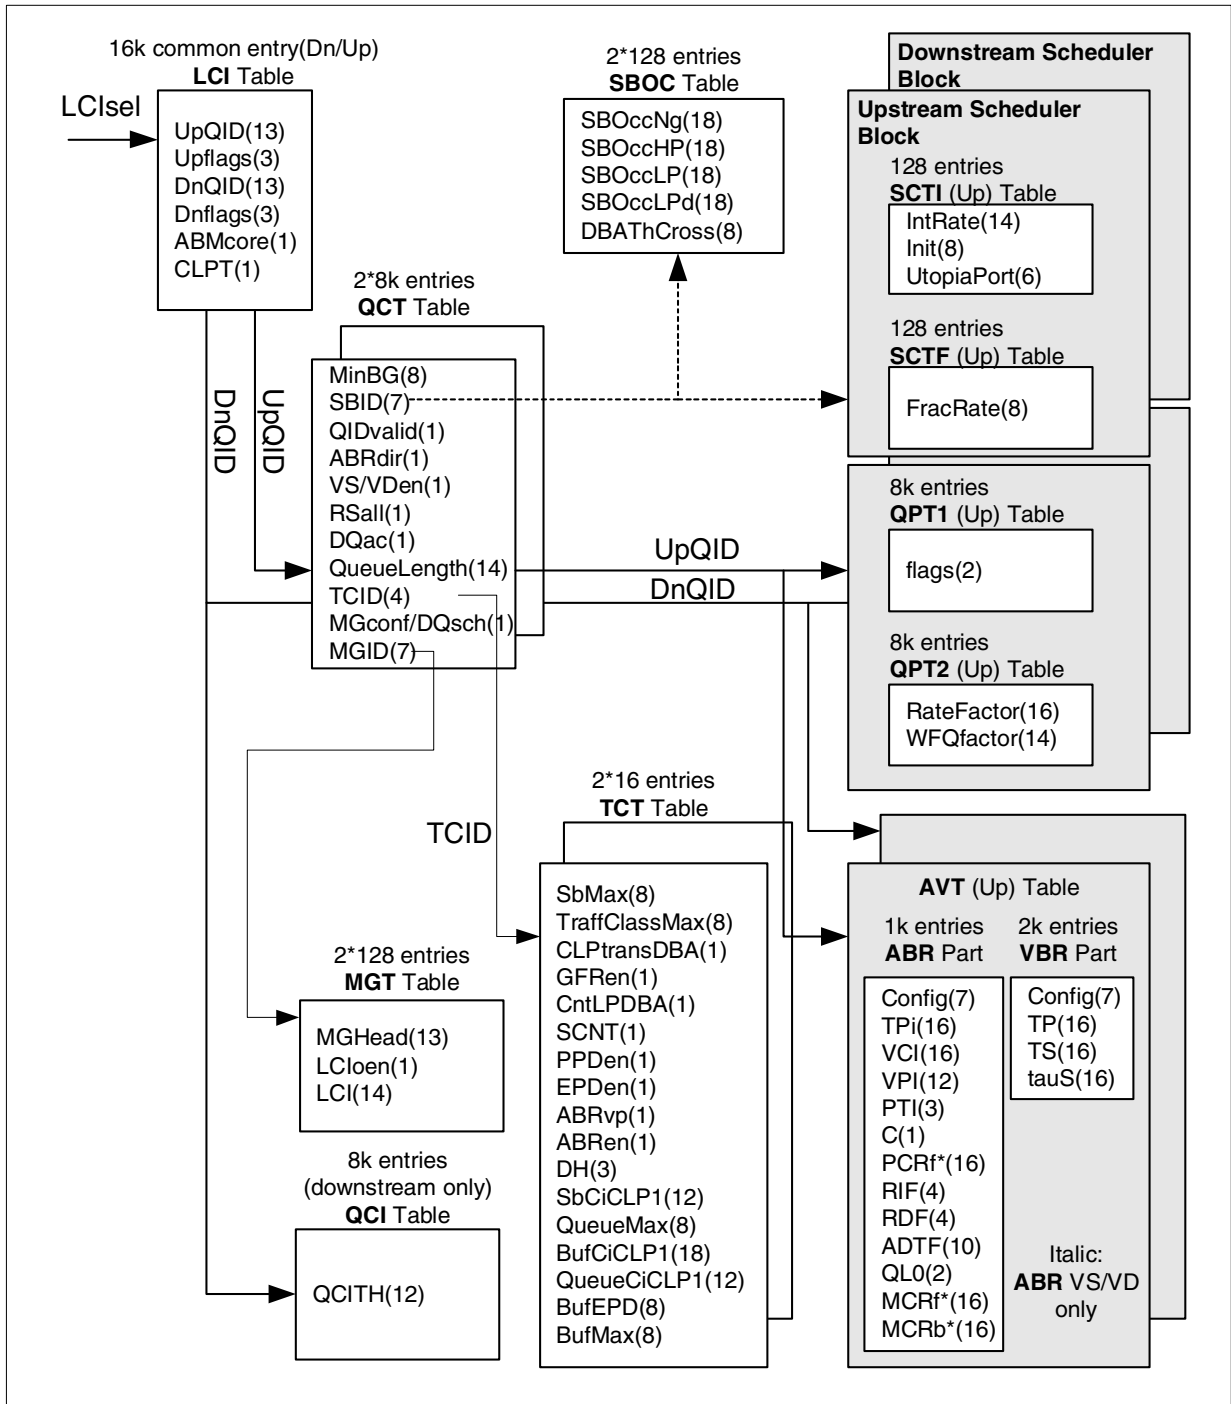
16k common entry(Dn/Up)
**LCI** Table

LCIsel

UpQID(13)
Upflags(3)
DnQID(13)
Dnflags(3)
ABMcore(1)
CLPT(1)

2*128 entries
**SBOC** Table

SBOccNg(18)
SBOccHP(18)
SBOccLP(18)
SBOccLPd(18)
DBAThCross(8)

Downstream Scheduler Block

Upstream Scheduler Block

128 entries
**SCTI** (Up) Table

IntRate(14)
Init(8)
UtopiaPort(6)

128 entries
**SCTF** (Up) Table

FracRate(8)

2*8k entries
**QCT** Table

DnQID

UpQID

MinBG(8)
SBID(7)
QIDvalid(1)
ABRdir(1)
VS/VDen(1)
RSall(1)
DQac(1)
QueueLength(14)
TCID(4)
MGconf/DQsch(1)
MGID(7)

UpQID

DnQID

8k entries
**QPT1** (Up) Table

flags(2)

8k entries
**QPT2** (Up) Table

RateFactor(16)
WFQfactor(14)

2*16 entries
**TCT** Table

TCID

SbMax(8)
TraffClassMax(8)
CLPtransDBA(1)
GFRen(1)
CntLPDBA(1)
SCNT(1)
PPDen(1)
EPDen(1)
ABRvp(1)
ABRen(1)
DH(3)
SbCiCLP1(12)
QueueMax(8)
BufCiCLP1(18)
QueueCiCLP1(12)
BufEPD(8)
BufMax(8)

2*128 entries
**MGT** Table

MGHead(13)
LCIoen(1)
LCI(14)

8k entries
(downstream only)
**QCI** Table

QCITH(12)

**AVT** (Up) Table

1k entries
**ABR** Part

2k entries
**VBR** Part

Config(7)
TPi(16)
VCI(16)
VPI(12)
PTI(3)
C(1)
PCRf*(16)
RIF(4)
RDF(4)
ADTF(10)
QL0(2)
MCRf*(16)
MCRb*(16)

Config(7)
TP(16)
TS(16)
tauS(16)

Italic:
**ABR** VS/VD
only